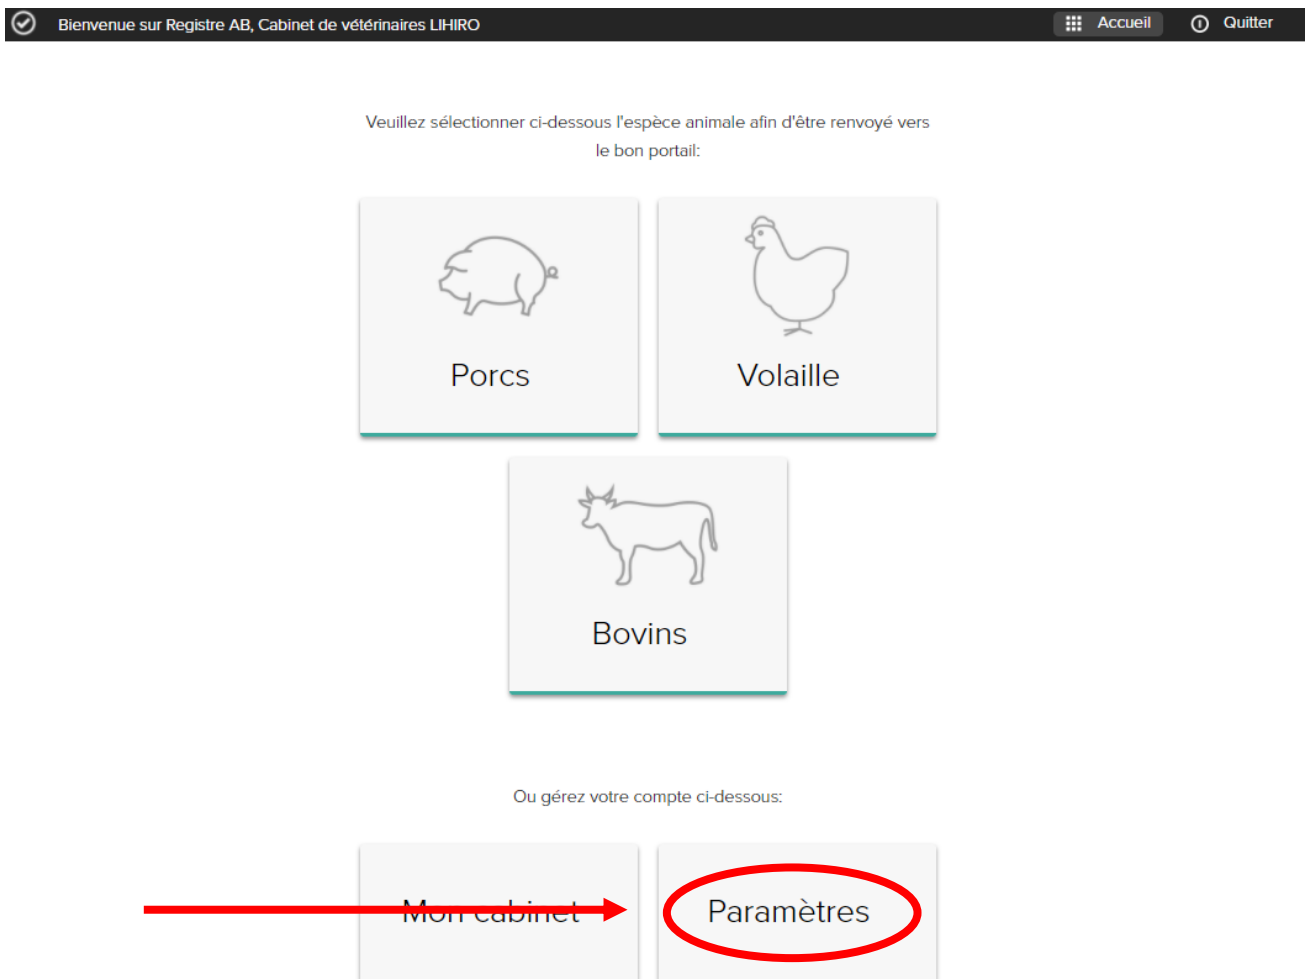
Bienvenue sur Registre AB, Cabinet de vétérinaires LIHIRO

Accueil

Quitter

Veuillez sélectionner ci-dessous l'espèce animale afin d'être renvoyé vers le bon portail:

Porcs

Volaille

Bovins

Ou gérez votre compte ci-dessous:

Mon cabinet

Paramètres